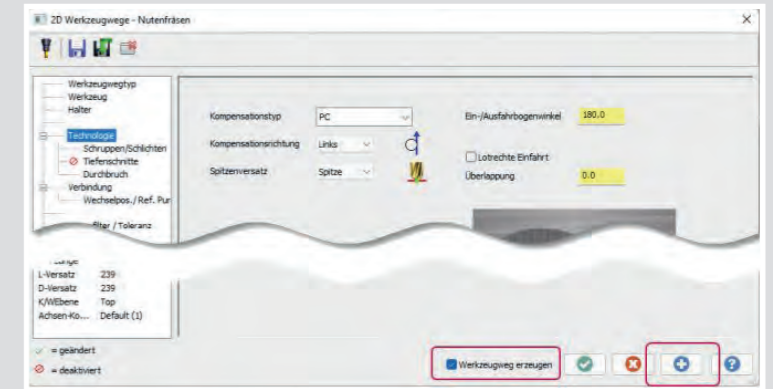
2D Werkzeugwege - Nutenfräsen

Werkzeugwegtyp
Werkzeug
Halter
Technologie
Schruppen/Schlichten
Tiefenschnitte
Durchbruch
Verbindung
Wechselpos./ Ref. Pur
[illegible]lter / Toleranz

Kompensationstyp
PC
Kompensationsrichtung
Links
Spitzenversatz
Spitze

Ein-/Ausfahrbogenwinkel
180.0
Lotrechte Einfahrt
Überlappung
0.0

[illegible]
L-Versatz 239
D-Versatz 239
K/WEbene Top
Achsen-Ko... Default (1)

= geändert
= deaktiviert

Werkzeugweg erzeugen